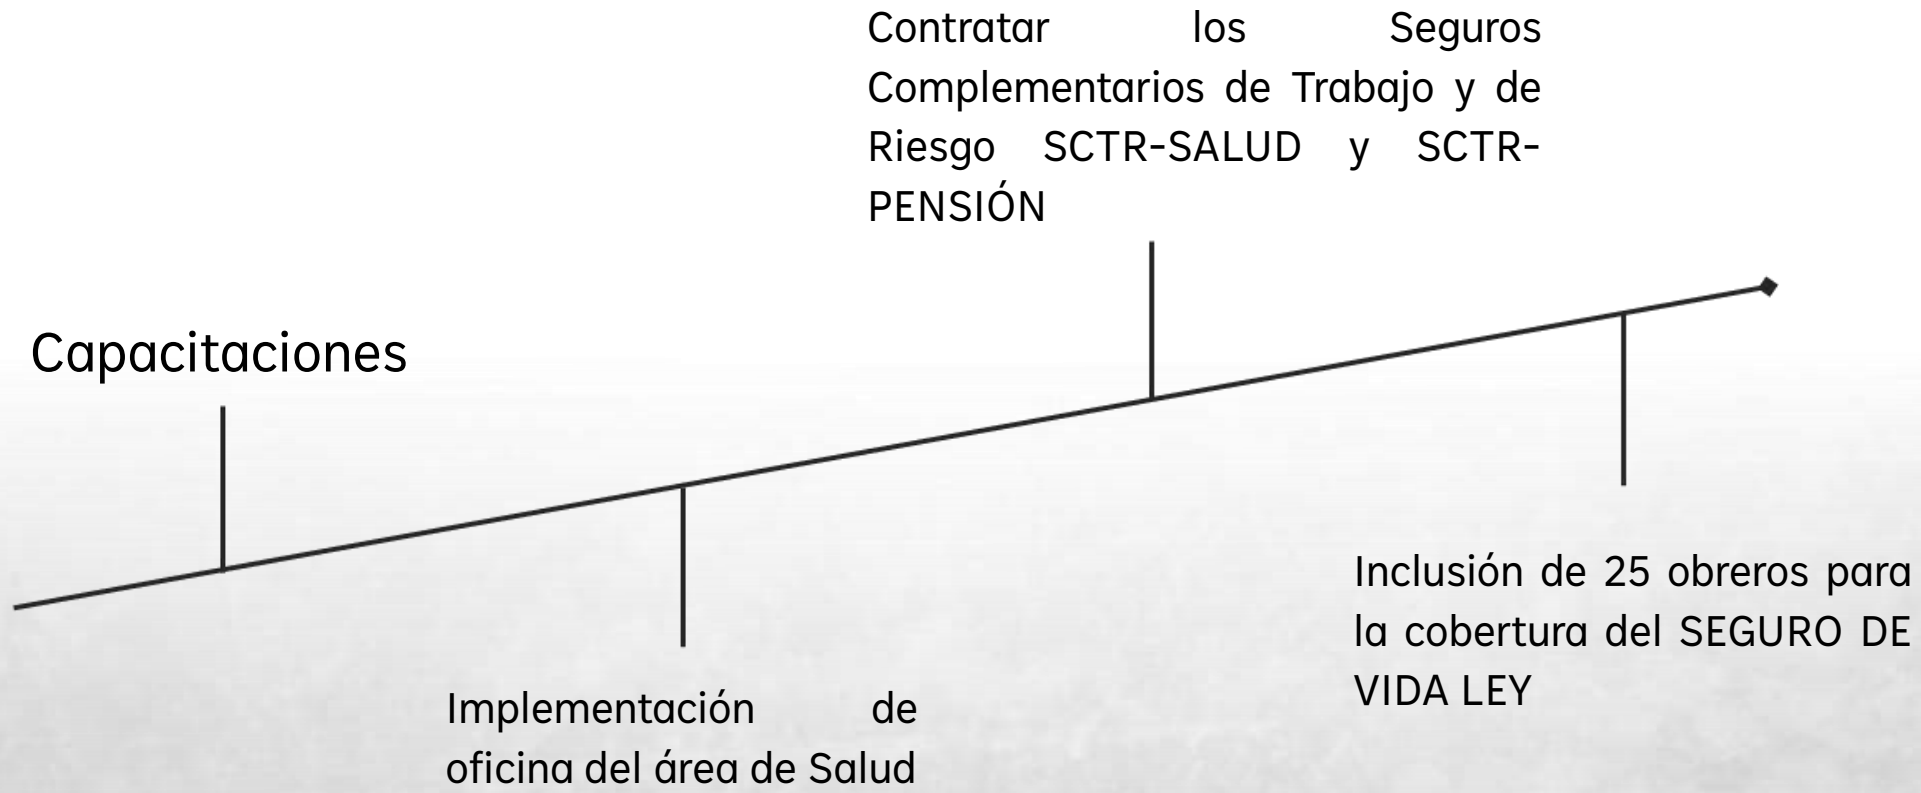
Contratar los Seguros Complementarios de Trabajo y de Riesgo SCTR-SALUD y SCTR-PENSIÓN

Capacitaciones

Inclusión de 25 obreros para la cobertura del SEGURO DE VIDA LEY

Implementación de oficina del área de Salud